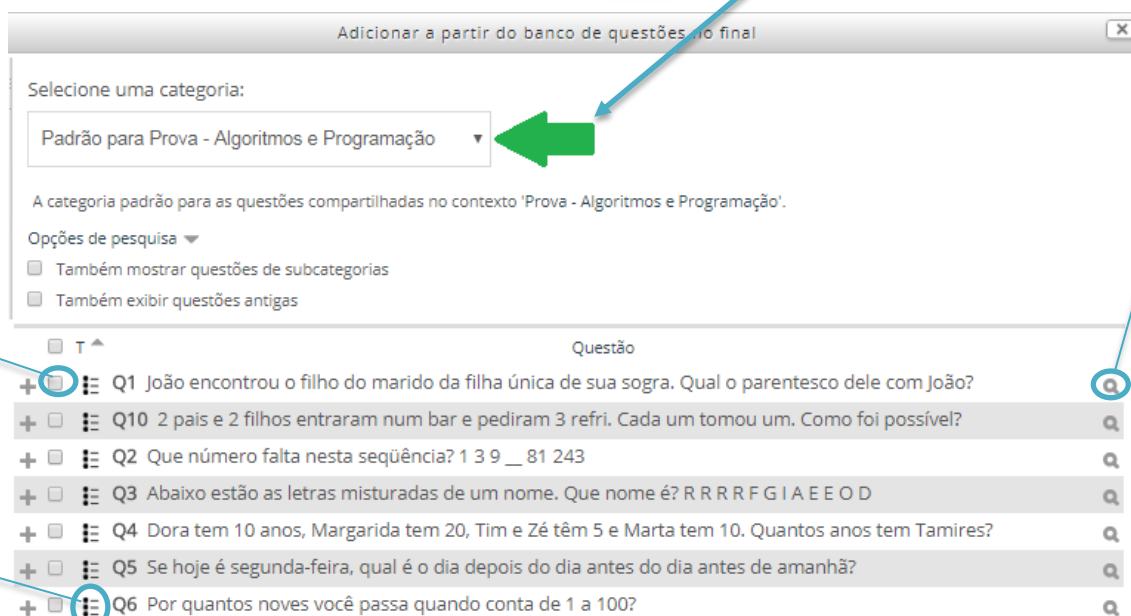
Adicionar a partir do banco de questões no final

Selecione uma categoria:

Padrão para Prova - Algoritmos e Programação

A categoria padrão para as questões compartilhadas no contexto 'Prova - Algoritmos e Programação'.

Opções de pesquisa

Também mostrar questões de subcategorias

Também exibir questões antigas

T Questão

Q1 João encontrou o filho do marido da filha única de sua sogra. Qual o parentesco dele com João?

Q10 2 pais e 2 filhos entraram num bar e pediram 3 refri. Cada um tomou um. Como foi possível?

Q2 Que número falta nesta seqüência? 1 3 9 __ 81 243

Q3 Abaixo estão as letras misturadas de um nome. Que nome é? R R R R F G I A E E O D

Q4 Dora tem 10 anos, Margarida tem 20, Tim e Zé têm 5 e Marta tem 10. Quantos anos tem Tamires?

Q5 Se hoje é segunda-feira, qual é o dia depois do dia antes do dia antes de amanhã?

Q6 Por quantos noves você passa quando conta de 1 a 100?